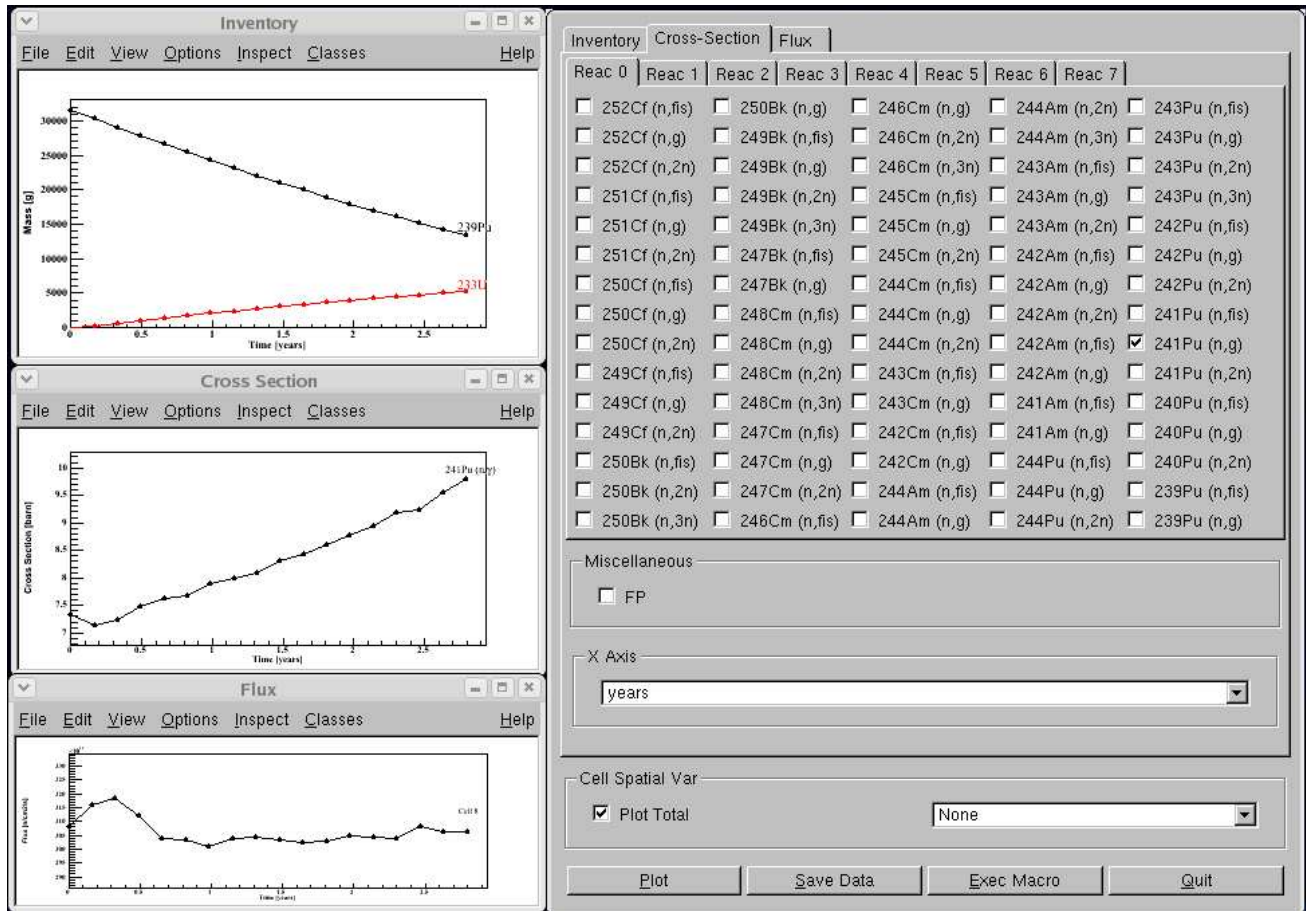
Inventory

File Edit View Options Inspect Classes Help

Mass [g]

30000
25000
20000
15000
10000
5000
0

239Pu

233U

0 0.5 1 1.5 2 2.5

Time [years]

Cross Section

File Edit View Options Inspect Classes Help

Cross Section [barn]

10
9.5
9
8.5
8
7.5
7

241Pu (n,γ)

0 0.5 1 1.5 2 2.5

Time [years]

Flux

File Edit View Options Inspect Classes Help

Flux [n/cm2/s]

Cell 8

Time [years]

Inventory | Cross-Section | Flux

Reac 0 | Reac 1 | Reac 2 | Reac 3 | Reac 4 | Reac 5 | Reac 6 | Reac 7

252Cf (n,fis) 250Bk (n,g) 246Cm (n,g) 244Am (n,2n) 243Pu (n,fis)
252Cf (n,g) 249Bk (n,fis) 246Cm (n,2n) 244Am (n,3n) 243Pu (n,g)
252Cf (n,2n) 249Bk (n,g) 246Cm (n,3n) 243Am (n,fis) 243Pu (n,2n)
251Cf (n,fis) 249Bk (n,2n) 245Cm (n,fis) 243Am (n,g) 243Pu (n,3n)
251Cf (n,g) 249Bk (n,3n) 245Cm (n,g) 243Am (n,2n) 242Pu (n,fis)
251Cf (n,2n) 247Bk (n,fis) 245Cm (n,2n) 242Am (n,fis) 242Pu (n,g)
250Cf (n,fis) 247Bk (n,g) 244Cm (n,fis) 242Am (n,g) 242Pu (n,2n)
250Cf (n,g) 248Cm (n,fis) 244Cm (n,g) 242Am (n,2n) 241Pu (n,fis)
250Cf (n,2n) 248Cm (n,g) 244Cm (n,2n) 242Am (n,fis) 241Pu (n,g)
249Cf (n,fis) 248Cm (n,2n) 243Cm (n,fis) 242Am (n,g) 241Pu (n,2n)
249Cf (n,g) 248Cm (n,3n) 243Cm (n,g) 241Am (n,fis) 240Pu (n,fis)
249Cf (n,2n) 247Cm (n,fis) 242Cm (n,fis) 241Am (n,g) 240Pu (n,g)
250Bk (n,fis) 247Cm (n,g) 242Cm (n,g) 244Pu (n,fis) 240Pu (n,2n)
250Bk (n,2n) 247Cm (n,2n) 244Am (n,fis) 244Pu (n,g) 239Pu (n,fis)
250Bk (n,3n) 246Cm (n,fis) 244Am (n,g) 244Pu (n,2n) 239Pu (n,g)

Miscellaneous
FP

X Axis
years

Cell Spatial Var
Plot Total
None

Plot | Save Data | Exec Macro | Quit